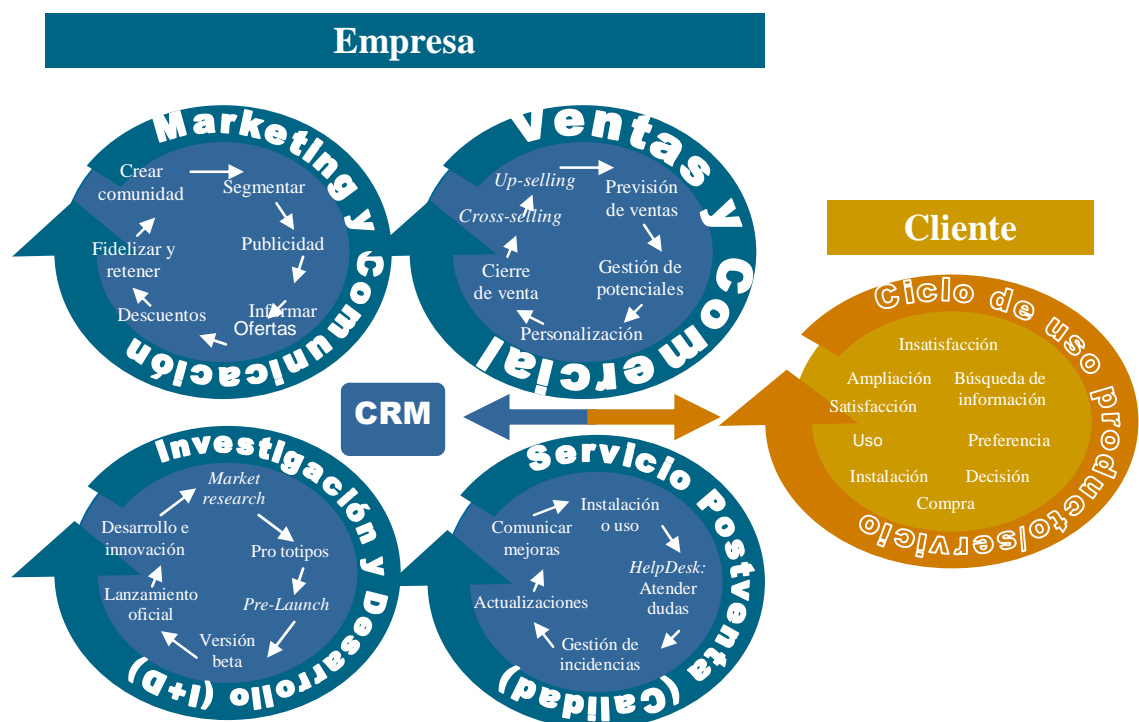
Empresa

Marketing y Comunicación

Crear comunidad
Segmentar
Publicidad
Informar Ofertas
Descuentos
Fidelizar y retener

Ventas y Comercial

Up-selling
Previsión de ventas
Gestión de potenciales
Personalización
Cierre de venta
Cross-selling

CRM

Cliente

Ciclo de uso producto/servicio

Insatisfacción
Ampliación
Búsqueda de información
Satisfacción
Uso
Preferencia
Instalación
Decisión
Compra

Investigación y Desarrollo (I+D)

Market research
Pro totipos
Pre-Launch
Versión beta
Lanzamiento oficial
Desarrollo e innovación

Servicio Postventa (Calidad)

Instalación o uso
HelpDesk: Atender dudas
Gestión de incidencias
Actualizaciones
Comunicar mejoras